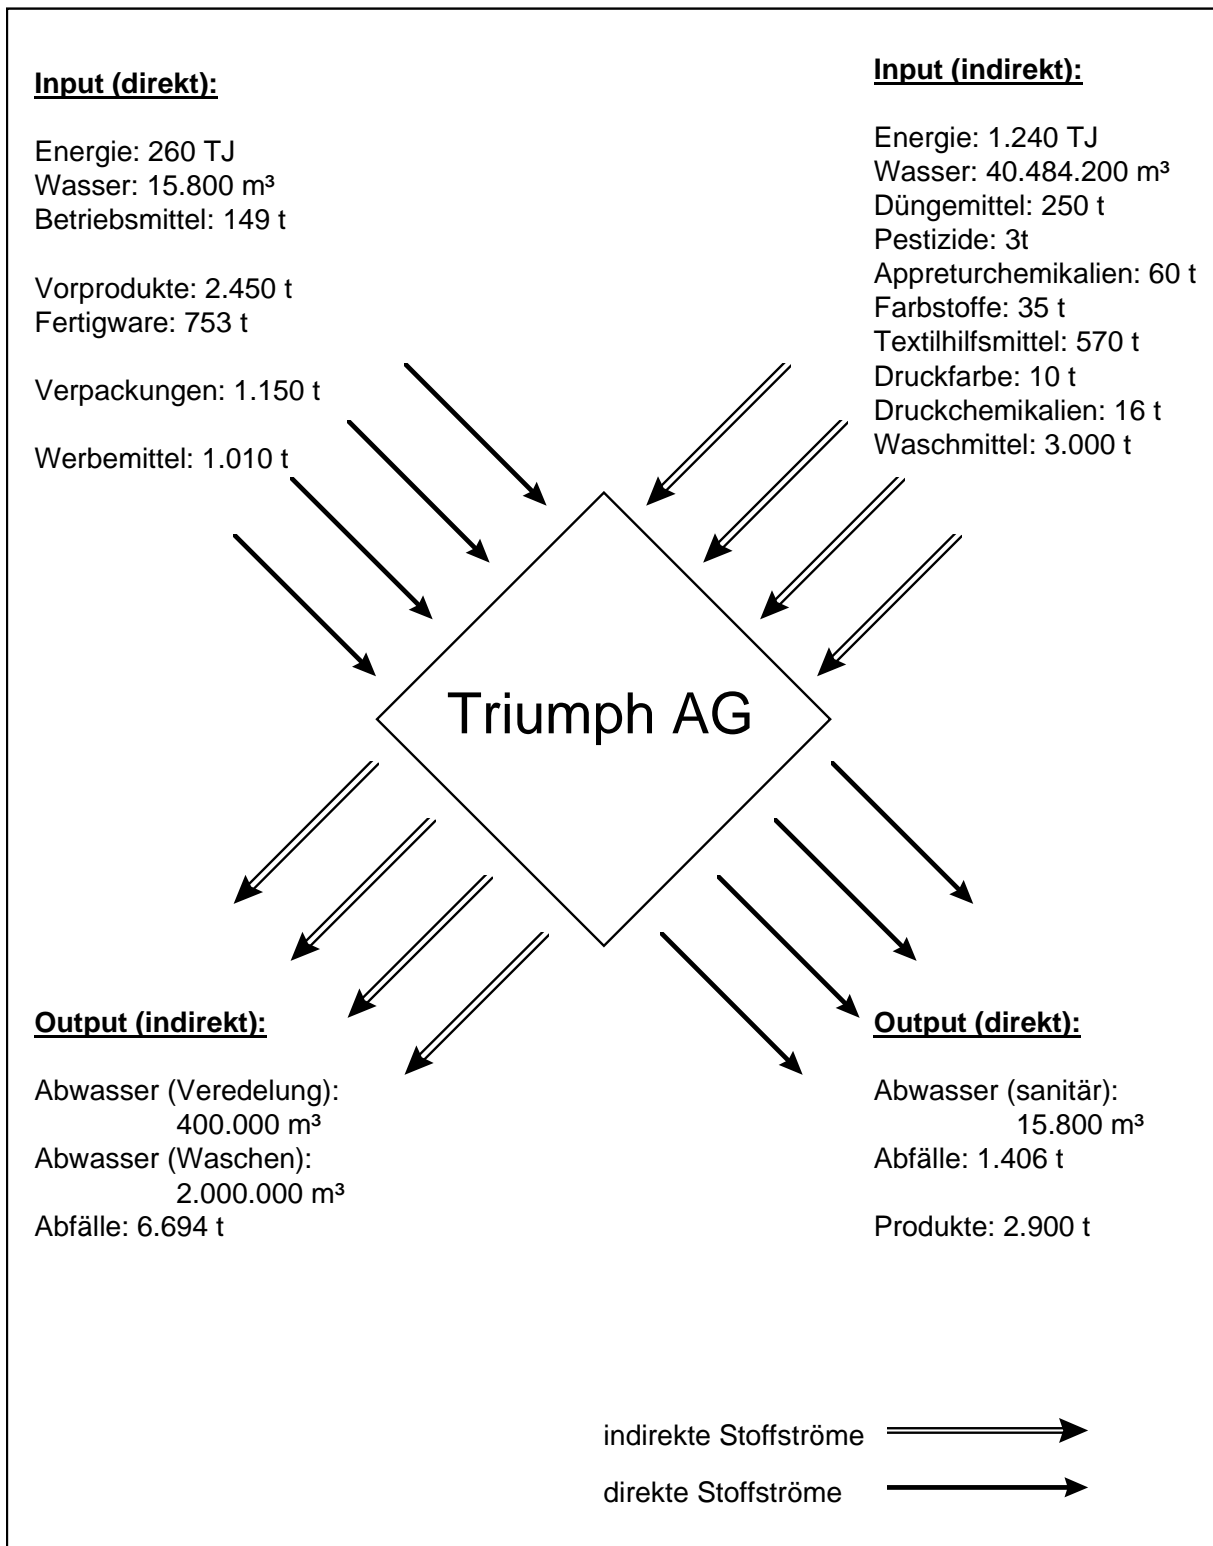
**Input (direkt):**

Energie: 260 TJ
Wasser: 15.800 m³
Betriebsmittel: 149 t

Vorprodukte: 2.450 t
Fertigware: 753 t

Verpackungen: 1.150 t

Werbemittel: 1.010 t

**Input (indirekt):**

Energie: 1.240 TJ
Wasser: 40.484.200 m³
Düngemittel: 250 t
Pestizide: 3t
Appreturchemikalien: 60 t
Farbstoffe: 35 t
Textilhilfsmittel: 570 t
Druckfarbe: 10 t
Druckchemikalien: 16 t
Waschmittel: 3.000 t

Triumph AG

**Output (indirekt):**

Abwasser (Veredelung): 400.000 m³
Abwasser (Waschen): 2.000.000 m³
Abfälle: 6.694 t

**Output (direkt):**

Abwasser (sanitär): 15.800 m³
Abfälle: 1.406 t

Produkte: 2.900 t

indirekte Stoffströme

direkte Stoffströme